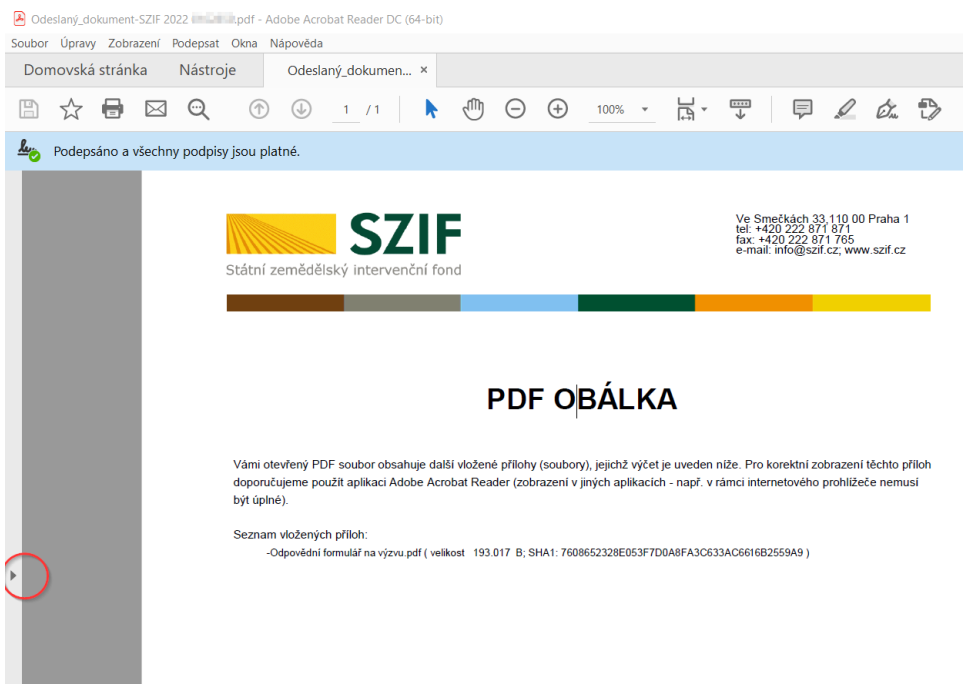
Odeslaný_dokument-SZIF 2022 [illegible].pdf - Adobe Acrobat Reader DC (64-bit)

Soubor Úpravy Zobrazení Podepsat Okna Nápověda

Domovská stránka Nástroje Odeslaný_dokumen... ×

1 / 1 100%

Podepsáno a všechny podpisy jsou platné.

SZIF
Státní zemědělský intervenční fond

Ve Smečkách 33,110 00 Praha 1
tel: +420 222 871 871
fax: +420 222 871 765
e-mail: info@szif.cz; www.szif.cz

PDF OBÁLKA

Vámi otevřený PDF soubor obsahuje další vložené přílohy (soubory), jejichž výčet je uveden níže. Pro korektní zobrazení těchto příloh doporučujeme použít aplikaci Adobe Acrobat Reader (zobrazení v jiných aplikacích - např. v rámci internetového prohlížeče nemusí být úplné).

Seznam vložených příloh:
-Odpovědní formulář na výzvu.pdf ( velikost 193.017 B; SHA1: 7608652328E053F7D0A8FA3C633AC6616B2559A9 )